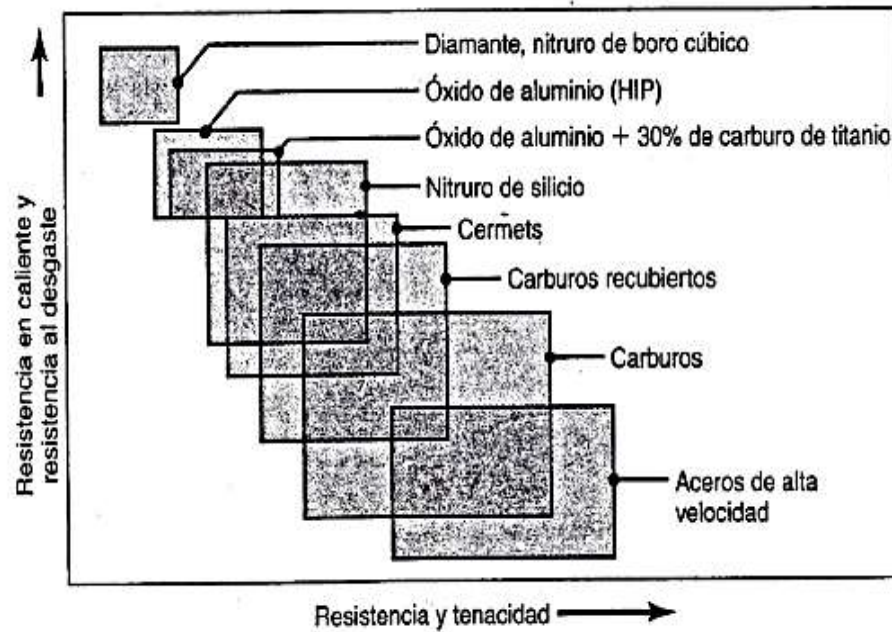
Diamante, nitruro de boro cúbico

Óxido de aluminio (HIP)

Óxido de aluminio + 30% de carburo de titanio

Nitruro de silicio

Cermets

Carburos recubiertos

Carburos

Aceros de alta velocidad

Resistencia en caliente y resistencia al desgaste

Resistencia y tenacidad